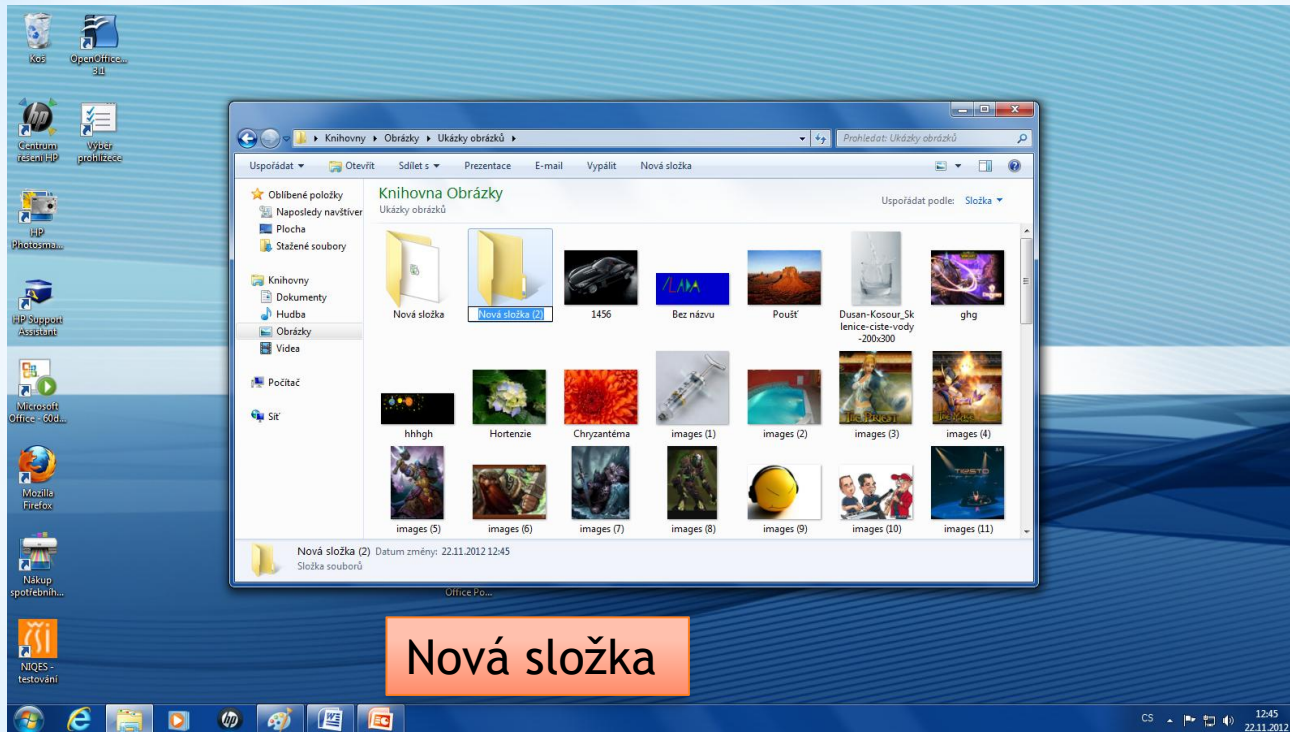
Koš
OpenOffice... 3.1
Centrum řešení HP
Výběr prohlížeče
HP Photosma...
HP Support Assistant
Microsoft Office - 60d...
Mozilla Firefox
Nákup spotřebníh...
NIQES - testování
Office Po...

Knihovny ▸ Obrázky ▸ Ukázky obrázků ▸
Prohledat: Ukázky obrázků
Uspořádat ▾
Otevřít
Sdílet s ▾
Prezentace
E-mail
Vypálit
Nová složka

Oblíbené položky
Naposledy navštíver
Plocha
Stažené soubory
Knihovny
Dokumenty
Hudba
Obrázky
Videa
Počítač
Síť

Knihovna Obrázky
Ukázky obrázků
Uspořádat podle: Složka ▾

Nová složka
Nová složka (2)
1456
/LADA
Bez názvu
Poušť
Dusan-Kosour_Sklenice-ciste-vody-200x300
ghg
hhhgh
Hortenzie
Chryzantéma
images (1)
images (2)
images (3)
images (4)
images (5)
images (6)
images (7)
images (8)
images (9)
images (10)
images (11)

Nová složka (2) Datum změny: 22.11.2012 12:45
Složka souborů

Nová složka

CS
12:45
22.11.2012